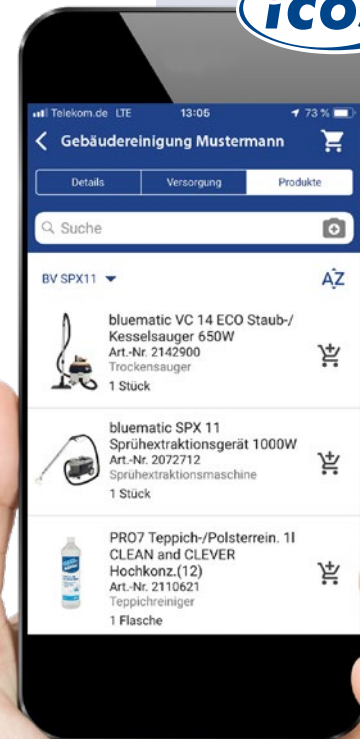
ICO

Telekom.de LTE 13:06 73 %

Gebäudereinigung Mustermann

Details | Versorgung | Produkte

Suche

BV SPX11

AZ

bluematic VC 14 ECO Staub-/ Kesselsauger 650W
Art.-Nr. 2142900
Trockensauger
1 Stück

bluematic SPX 11 Sprühextraktionsgerät 1000W
Art.-Nr. 2072712
Sprühextraktionsmaschine
1 Stück

PRO7 Teppich-/Polsterrein. 1l CLEAN and CLEVER Hochkonz.(12)
Art.-Nr. 2110621
Teppichreiniger
1 Flasche